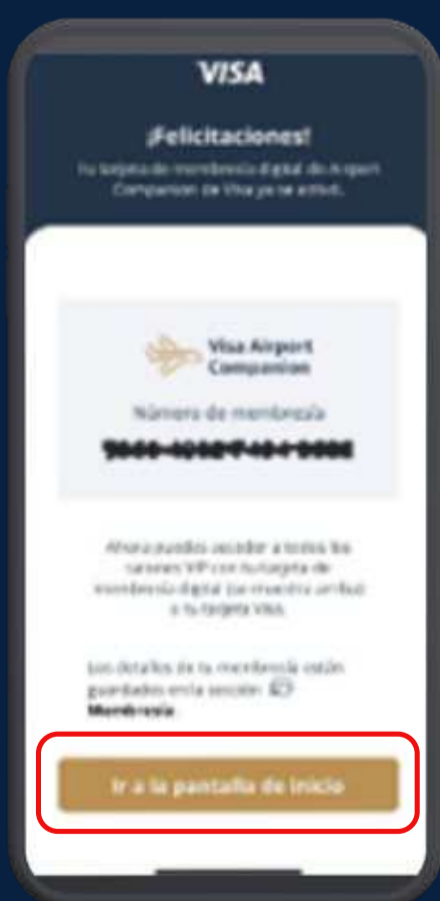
VISA

¡Felicitaciones!

Tu tarjeta de membresía digital de Airport Companion de Visa ya se activó.

Visa Airport Companion

Número de membresía

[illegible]

Ahora puedes acceder a todos los salones VIP con tu tarjeta de membresía digital (se muestra arriba) o tu tarjeta VISA.

Los detalles de tu membresía están guardados en la sección Membresía.

Ir a la pantalla de inicio